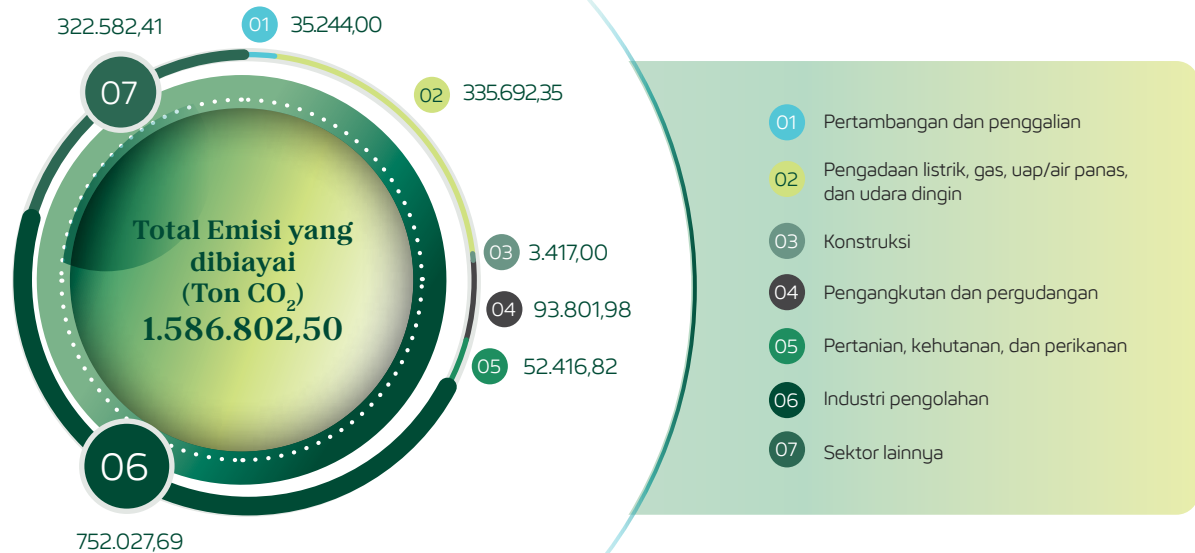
322.582,41

01 35.244,00

07

02 335.692,35

Total Emisi yang dibiayai (Ton $CO_2$) 1.586.802,50

03 3.417,00

04 93.801,98

05 52.416,82

06

752.027,69

01 Pertambangan dan penggalian

02 Pengadaan listrik, gas, uap/air panas, dan udara dingin

03 Konstruksi

04 Pengangkutan dan pergudangan

05 Pertanian, kehutanan, dan perikanan

06 Industri pengolahan

07 Sektor lainnya